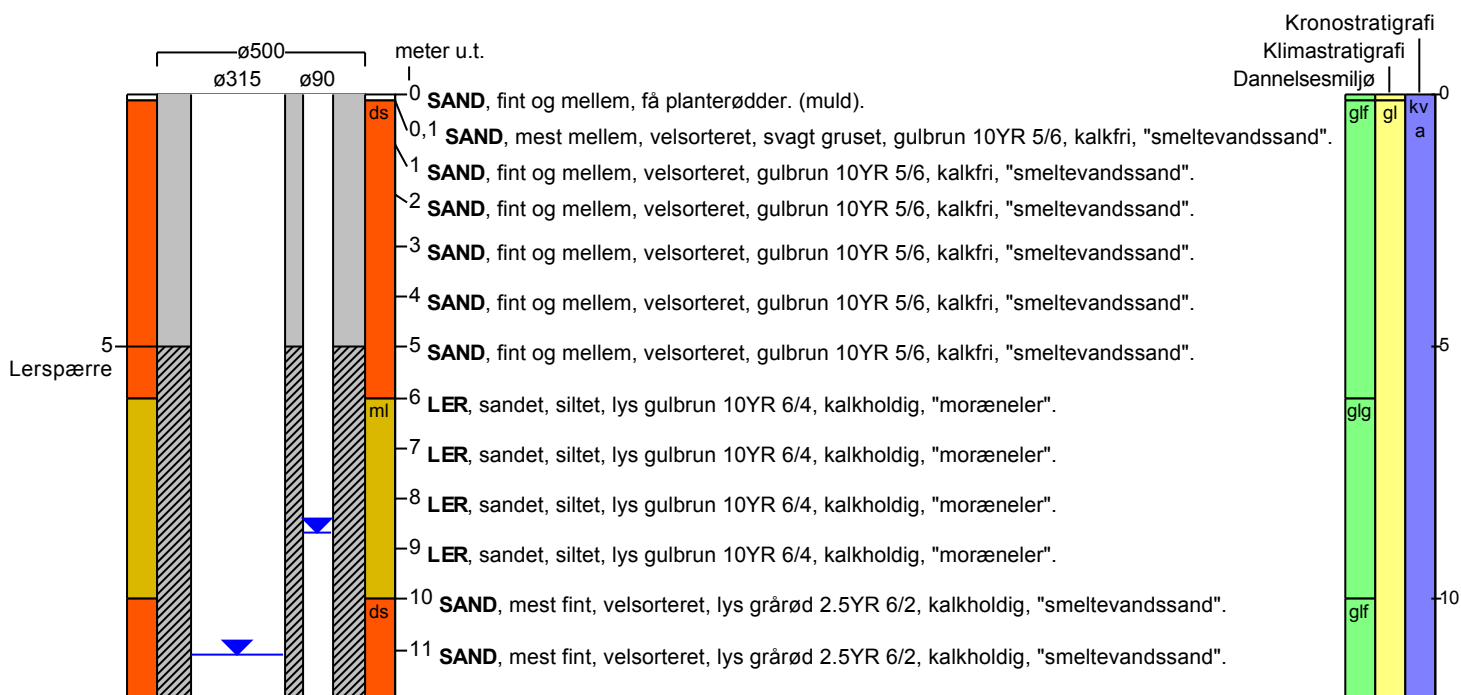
ø500
ø315 ø90
meter u.t.

Kronostratigrafi
Klimastratigrafi
Dannelsesmiljø

0 SAND, fint og mellem, få planterødder. (muld).
0,1 SAND, mest mellem, velsorteret, svagt gruset, gulbrun 10YR 5/6, kalkfri, "smeltevandssand".
1 SAND, fint og mellem, velsorteret, gulbrun 10YR 5/6, kalkfri, "smeltevandssand".
2 SAND, fint og mellem, velsorteret, gulbrun 10YR 5/6, kalkfri, "smeltevandssand".
3 SAND, fint og mellem, velsorteret, gulbrun 10YR 5/6, kalkfri, "smeltevandssand".
4 SAND, fint og mellem, velsorteret, gulbrun 10YR 5/6, kalkfri, "smeltevandssand".
5 SAND, fint og mellem, velsorteret, gulbrun 10YR 5/6, kalkfri, "smeltevandssand".
6 LER, sandet, siltet, lys gulbrun 10YR 6/4, kalkholdig, "moræneler".
7 LER, sandet, siltet, lys gulbrun 10YR 6/4, kalkholdig, "moræneler".
8 LER, sandet, siltet, lys gulbrun 10YR 6/4, kalkholdig, "moræneler".
9 LER, sandet, siltet, lys gulbrun 10YR 6/4, kalkholdig, "moræneler".
10 SAND, mest fint, velsorteret, lys gårød 2.5YR 6/2, kalkholdig, "smeltevandssand".
11 SAND, mest fint, velsorteret, lys gårød 2.5YR 6/2, kalkholdig, "smeltevandssand".

5
Lerspærre
ds
ml
ds

glf gl kv a
glg
glf
0
5
10